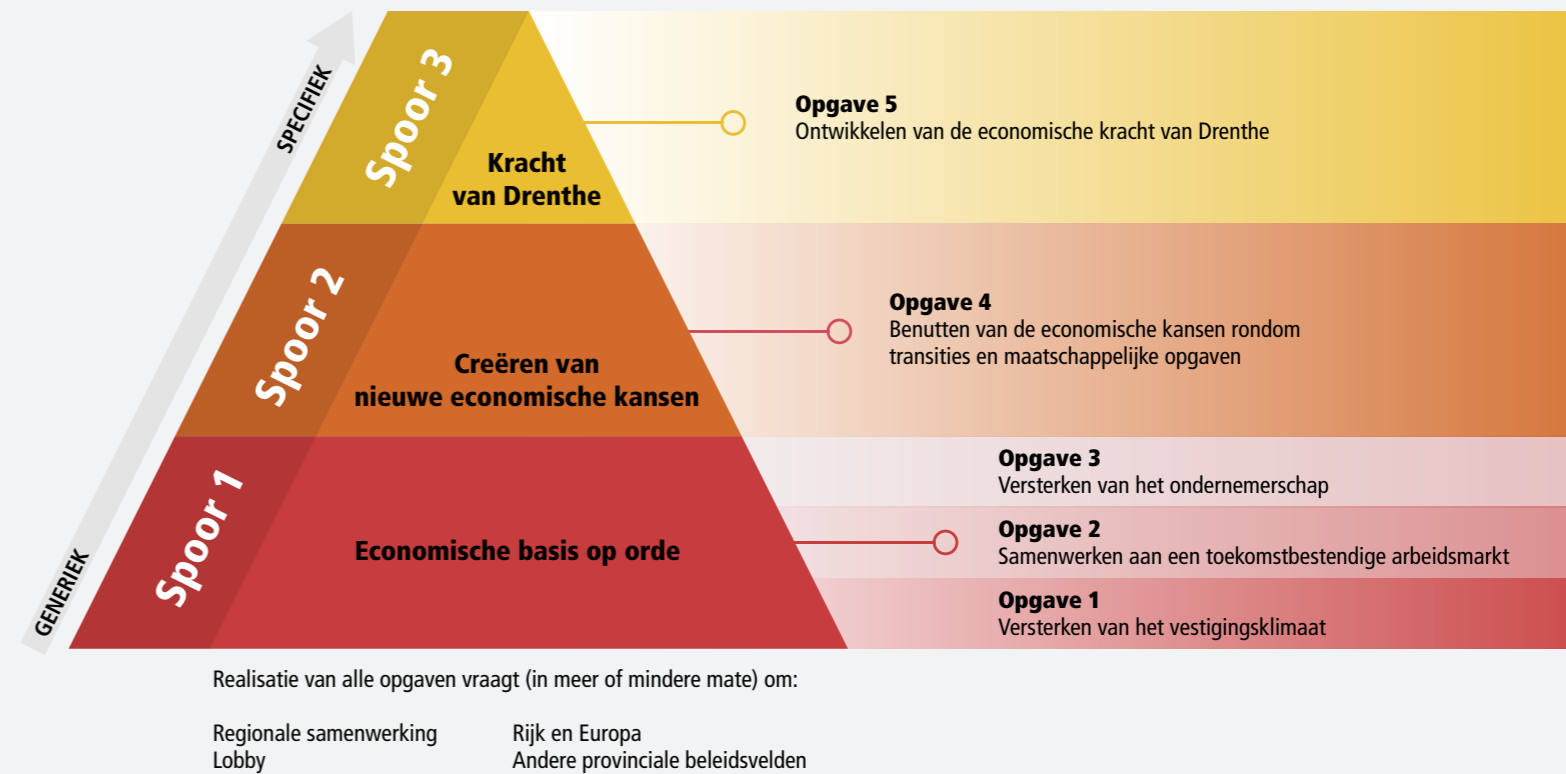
SPECIFIEK

GENERIEK

Spoor 3

Kracht van Drenthe

Opgave 5
Ontwikkelen van de economische kracht van Drenthe

Spoor 2

Creëren van nieuwe economische kansen

Opgave 4
Benutten van de economische kansen rondom transities en maatschappelijke opgaven

Spoor 1

Economische basis op orde

Opgave 3
Versterken van het ondernemerschap

Opgave 2
Samenwerken aan een toekomstbestendige arbeidsmarkt

Opgave 1
Versterken van het vestigingsklimaat

Realisatie van alle opgaven vraagt (in meer of mindere mate) om:

Regionale samenwerking
Lobby

Rijk en Europa
Andere provinciale beleidsvelden